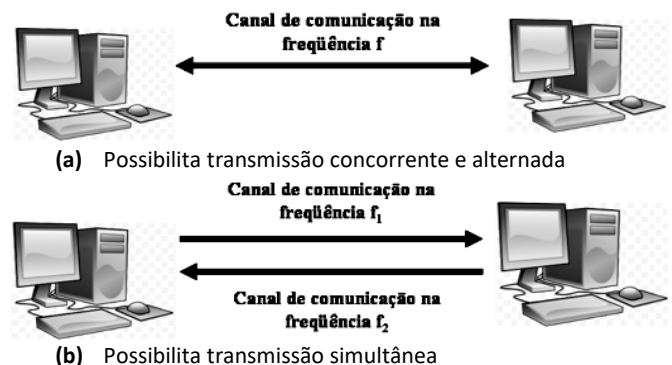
Canal de comunicação na freqüência f

(a) Possibilita transmissão concorrente e alternada

Canal de comunicação na freqüência $f_1$

Canal de comunicação na freqüência $f_2$

(b) Possibilita transmissão simultânea